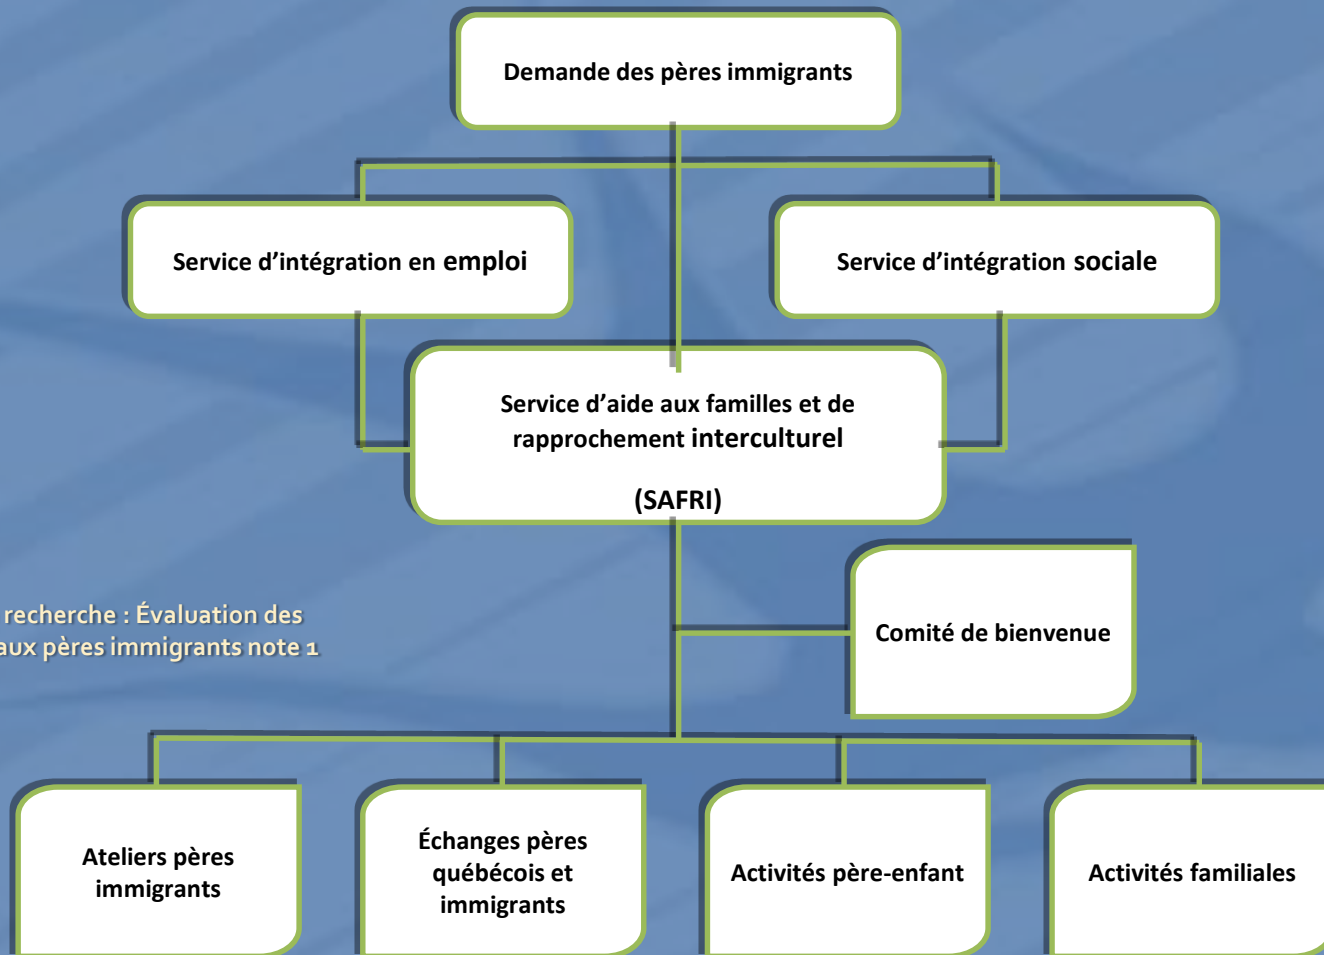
Demande des pères immigrants

Service d'intégration en emploi

Service d'intégration sociale

Service d'aide aux familles et de rapprochement interculturel

(SAFRI)

recherche : Évaluation des
aux pères immigrants note 1

Comité de bienvenue

Ateliers pères immigrants

Échanges pères québécois et immigrants

Activités père-enfant

Activités familiales